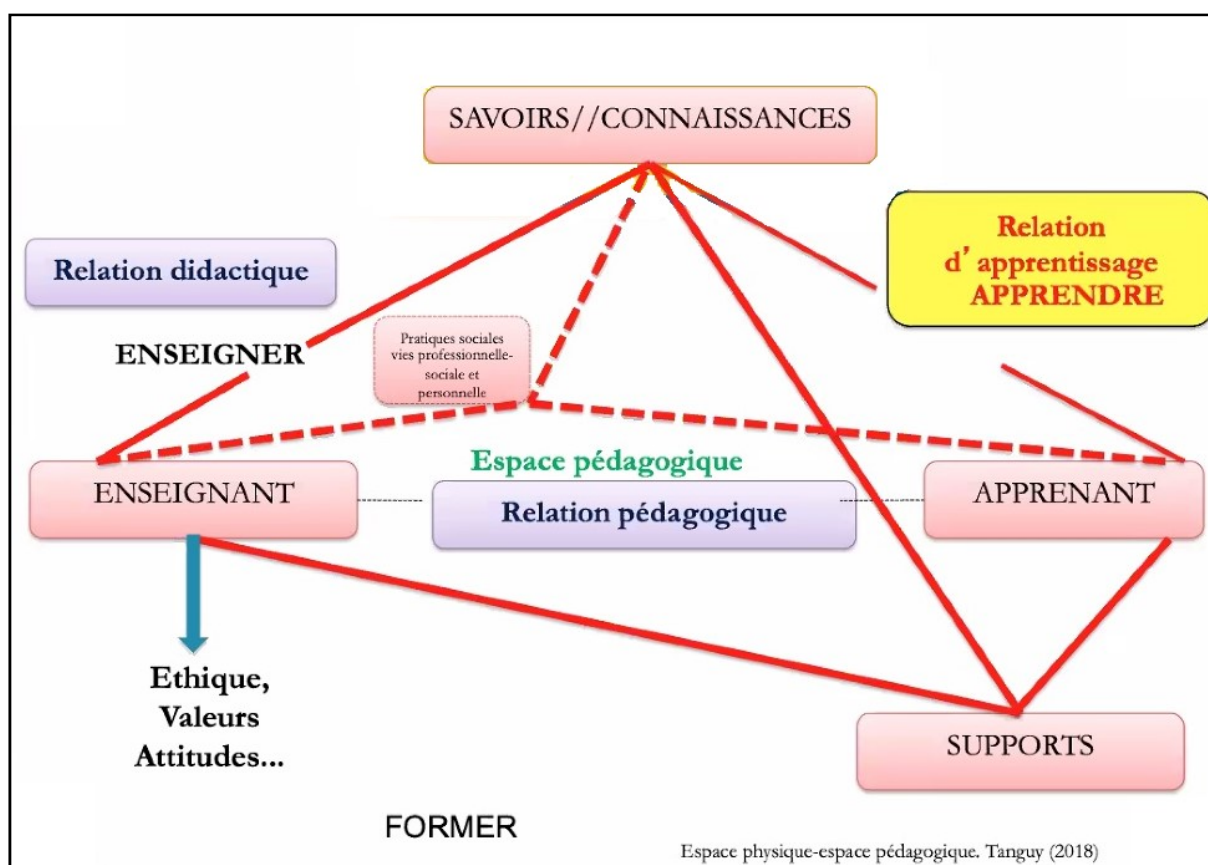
SAVOIRS//CONNAISSANCES

Relation didactique

Relation d' apprentissage APPRENDRE

ENSEIGNER

Pratiques sociales vies professionnelle-sociale et personnelle

Espace pédagogique

ENSEIGNANT

Relation pédagogique

APPRENANT

Ethique, Valeurs Attitudes...

SUPPORTS

FORMER

Espace physique-espace pédagogique. Tanguy (2018)